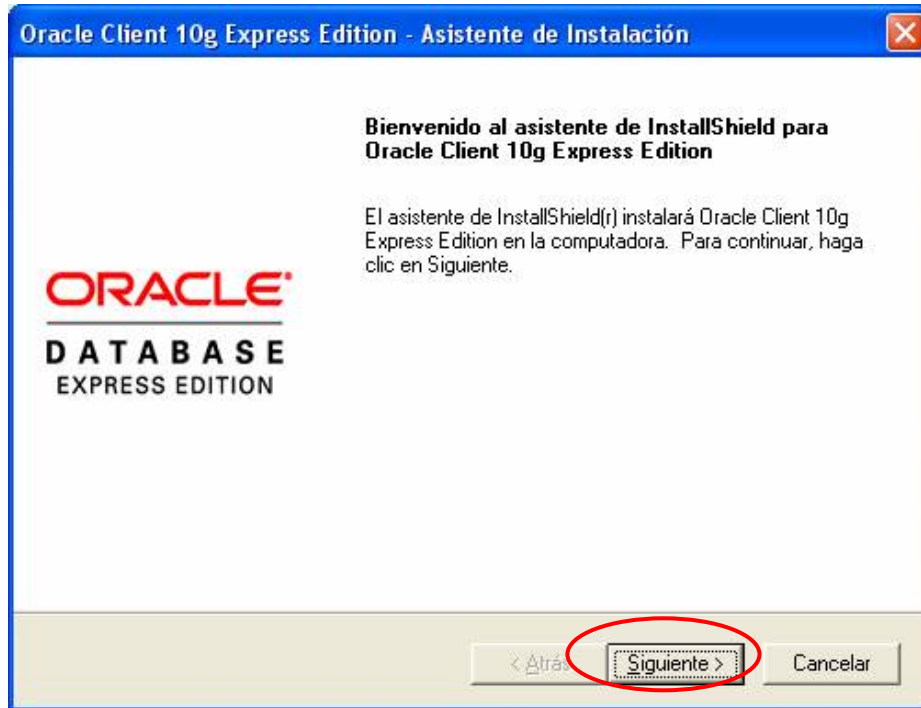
Oracle Client 10g Express Edition - Asistente de Instalación

ORACLE
DATABASE
EXPRESS EDITION

Bienvenido al asistente de InstallShield para Oracle Client 10g Express Edition

El asistente de InstallShield(r) instalará Oracle Client 10g Express Edition en la computadora. Para continuar, haga clic en Siguiente.

< Atrás
Siguiente >
Cancelar